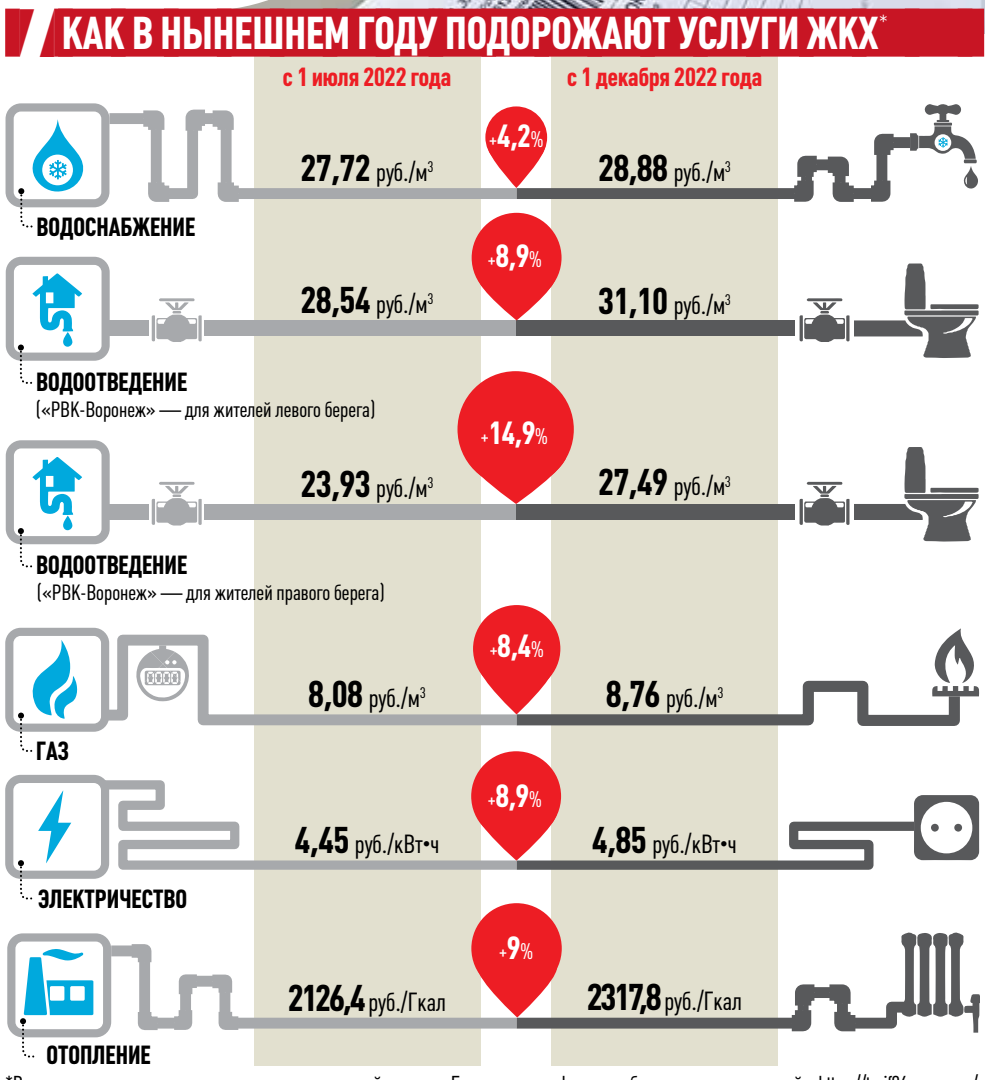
КАК В НЫНЕШНЕМ ГОДУ ПОДОРОЖАЮТ УСЛУГИ ЖКХ*

с 1 июля 2022 года

с 1 декабря 2022 года

ВОДОСНАБЖЕНИЕ

27,72 руб./м$^3$

+4,2%

28,88 руб./м$^3$

ВОДООТВЕДЕНИЕ
(«РВК-Воронеж» — для жителей левого берега)

28,54 руб./м$^3$

+8,9%

31,10 руб./м$^3$

ВОДООТВЕДЕНИЕ
(«РВК-Воронеж» — для жителей правого берега)

23,93 руб./м$^3$

+14,9%

27,49 руб./м$^3$

ГАЗ

8,08 руб./м$^3$

+8,4%

8,76 руб./м$^3$

ЭЛЕКТРИЧЕСТВО

4,45 руб./кВт•ч

+8,9%

4,85 руб./кВт•ч

ОТОПЛЕНИЕ

2126,4 руб./Гкал

+9%

2317,8 руб./Гкал

*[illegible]